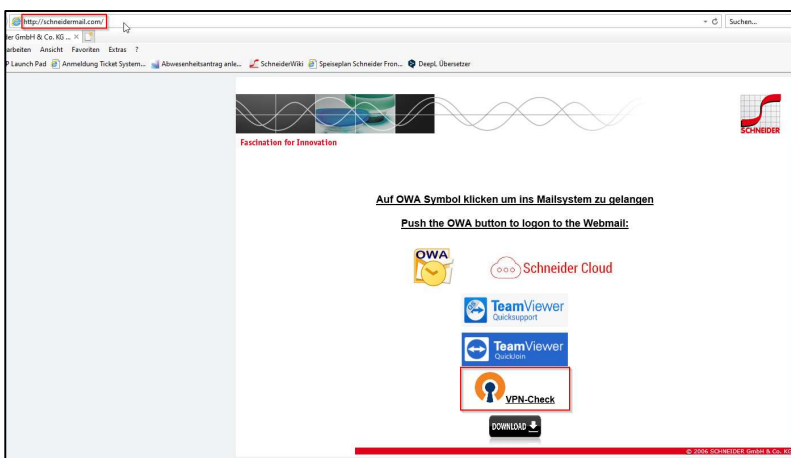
http://schneidermail.com/

Suchen...

ler GmbH & Co. KG ... ×

arbeiten Ansicht Favoriten Extras ?

P Launch Pad Anmeldung Ticket System... Abwesenheitsantrag anle... SchneiderWiki Speiseplan Schneider Fron... DeepL Übersetzer

Fascination for Innovation

SCHNEIDER

Auf OWA Symbol klicken um ins Mailsystem zu gelangen

Push the OWA button to logon to the Webmail:

OWA

Schneider Cloud

TeamViewer Quicksupport

TeamViewer QuickJoin

VPN-Check

DOWNLOAD

© 2006 SCHNEIDER GmbH & Co. KG